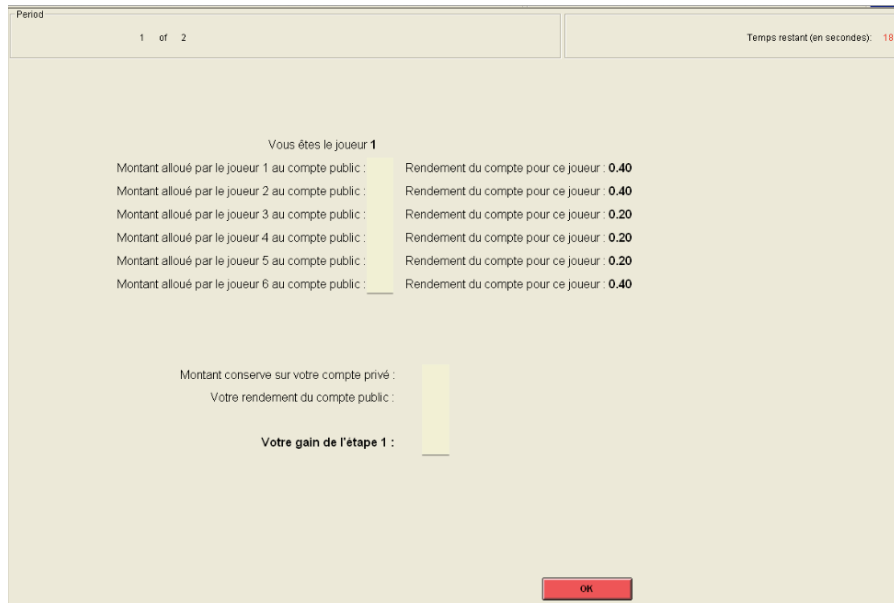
Period

1 of 2

Temps restant (en secondes): 18

Vous êtes le joueur 1

Montant alloué par le joueur 1 au compte public : Rendement du compte pour ce joueur : 0.40

Montant alloué par le joueur 2 au compte public : Rendement du compte pour ce joueur : 0.40

Montant alloué par le joueur 3 au compte public : Rendement du compte pour ce joueur : 0.20

Montant alloué par le joueur 4 au compte public : Rendement du compte pour ce joueur : 0.20

Montant alloué par le joueur 5 au compte public : Rendement du compte pour ce joueur : 0.20

Montant alloué par le joueur 6 au compte public : Rendement du compte pour ce joueur : 0.40

Montant conserve sur votre compte privé :

Votre rendement du compte public :

Votre gain de l'étape 1 :

OK